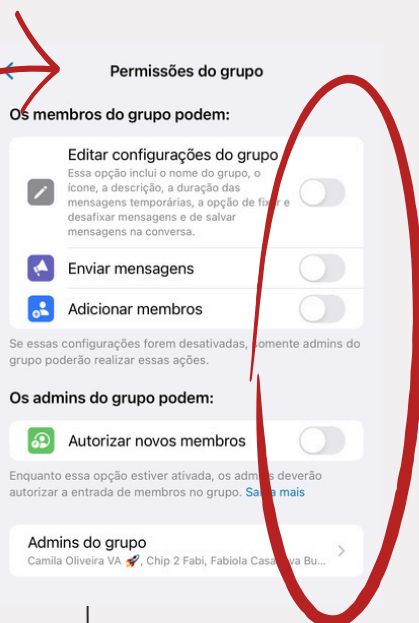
Permissões do grupo

Os membros do grupo podem:

Editar configurações do grupo
Essa opção inclui o nome do grupo, o ícone, a descrição, a duração das mensagens temporárias, a opção de fixar e desafixar mensagens e de salvar mensagens na conversa.

Enviar mensagens

Adicionar membros

Se essas configurações forem desativadas, somente admins do grupo poderão realizar essas ações.

Os admins do grupo podem:

Autorizar novos membros

Enquanto essa opção estiver ativada, os admins deverão autorizar a entrada de membros no grupo. Saiba mais

Admins do grupo
Camila Oliveira VA 🚀, Chip 2 Fabi, Fabiola Casa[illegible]va Bu...